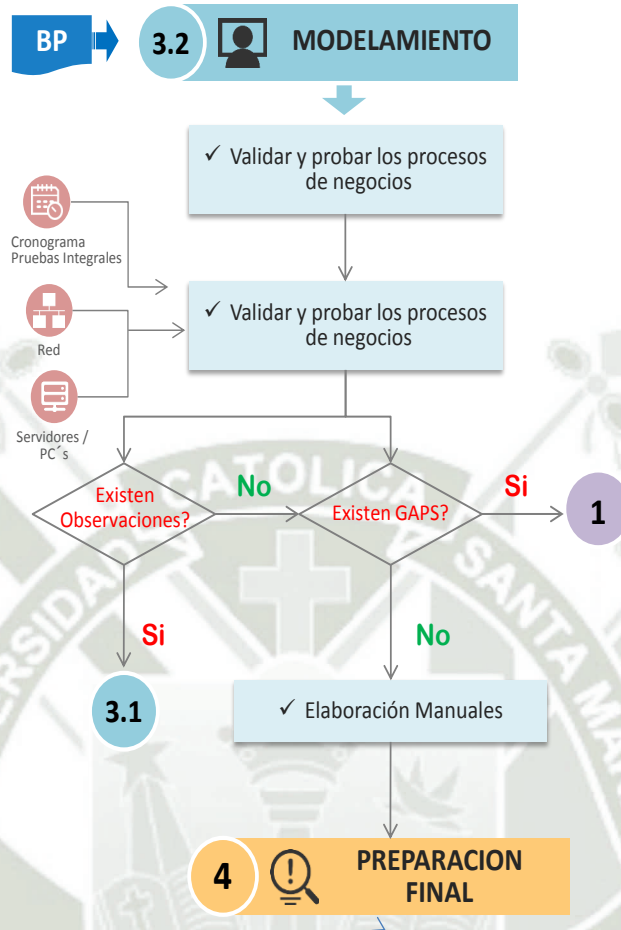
BP

3.2 MODELAMIENTO

✓ Validar y probar los procesos de negocios

Cronograma Pruebas Integrales

✓ Validar y probar los procesos de negocios

Red

Servidores / PC´s

Existen Observaciones?

No

Existen GAPS?

Si

1

Si

No

3.1

✓ Elaboración Manuales

4 PREPARACION FINAL

CATOLICA SANTA MA RSIDA